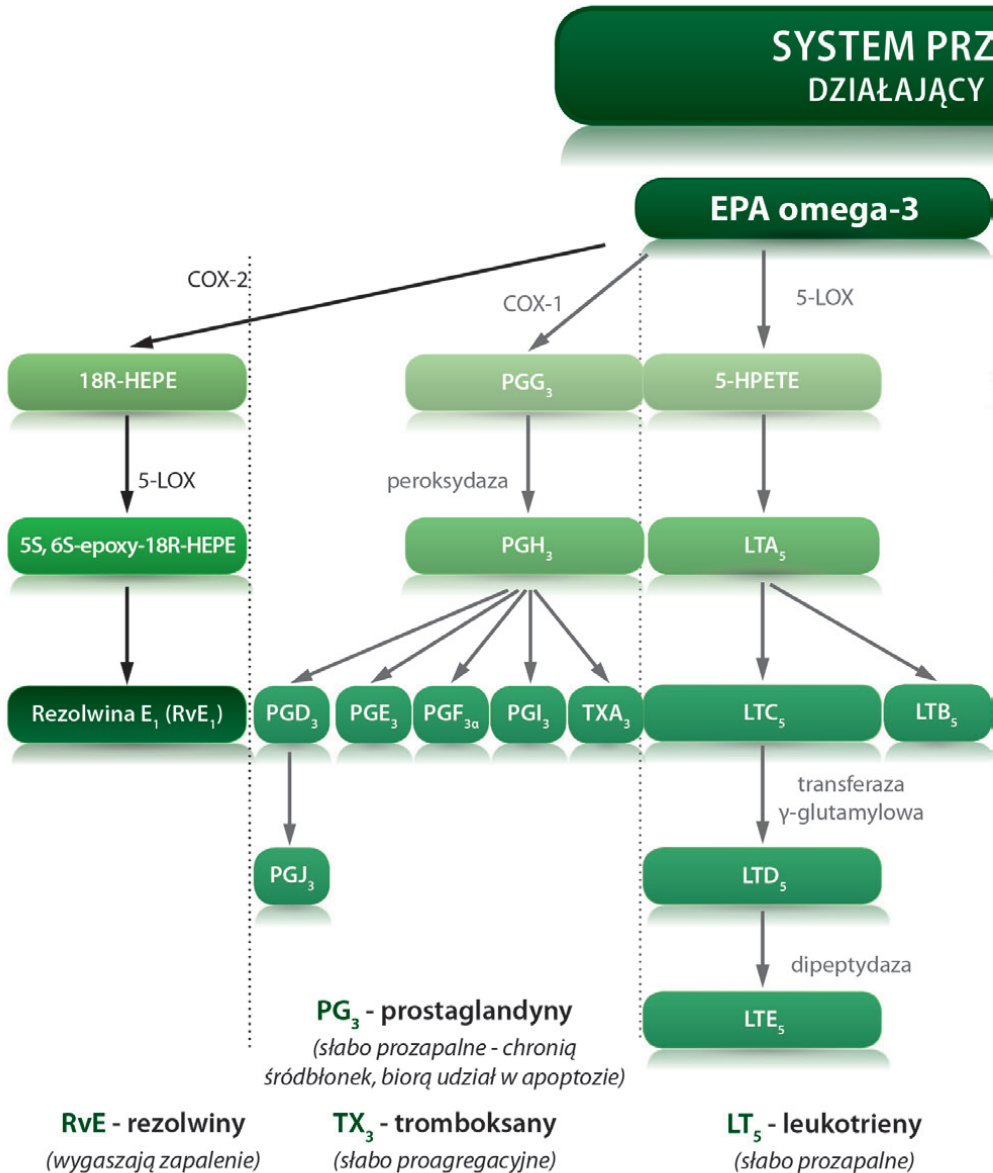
SYSTEM PRZ
DZIAŁAJĄCY

EPA omega-3

COX-2

COX-1

5-LOX

18R-HEPE

$PGG_3$

5-HPETE

5-LOX

peroksydaza

5S, 6S-epoxy-18R-HEPE

$PGH_3$

$LTA_5$

Rezolwina $E_1$ ($RvE_1$)

$PGD_3$

$PGE_3$

$PGF_{3\alpha}$

$PGI_3$

$TXA_3$

$LTC_5$

$LTB_5$

transferaza γ-glutamylowa

$PGJ_3$

$LTD_5$

dipeptydaza

$PG_3$ - prostaglandyny
(słabo prozapalne - chronią śródbłonek, biorą udział w apoptozie)

$LTE_5$

RvE - rezolwiny
(wygaszają zapalenie)

$TX_3$ - tromboksany
(słabo proagregacyjne)

$LT_5$ - leukotrieny
(słabo prozapalne)